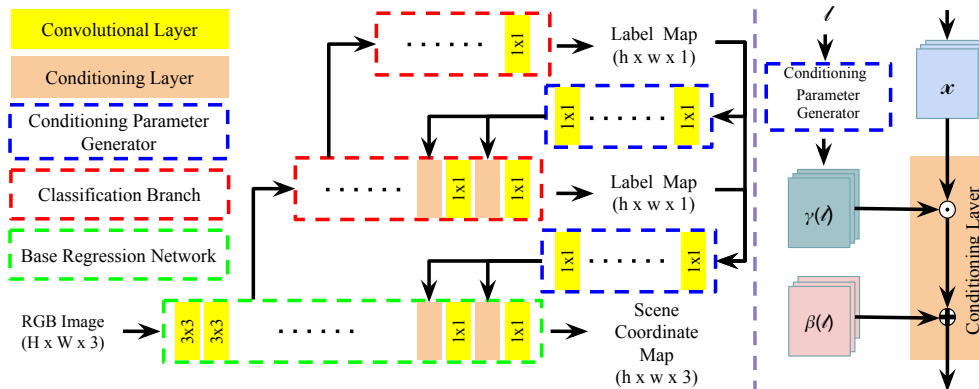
Convolutional Layer

Conditioning Layer

Conditioning Parameter Generator

Classification Branch

Base Regression Network

RGB Image (H x W x 3)

3x3 3x3 ....... 1x1 1x1

Scene Coordinate Map (h x w x 3)

....... 1x1 1x1

Label Map (h x w x 1)

1x1 ....... 1x1

1x1 ....... 1x1

....... 1x1

Label Map (h x w x 1)

$\ell$

Conditioning Parameter Generator

$\gamma(\ell)$

$\beta(\ell)$

$x$

Conditioning Layer

$\odot$

$\oplus$